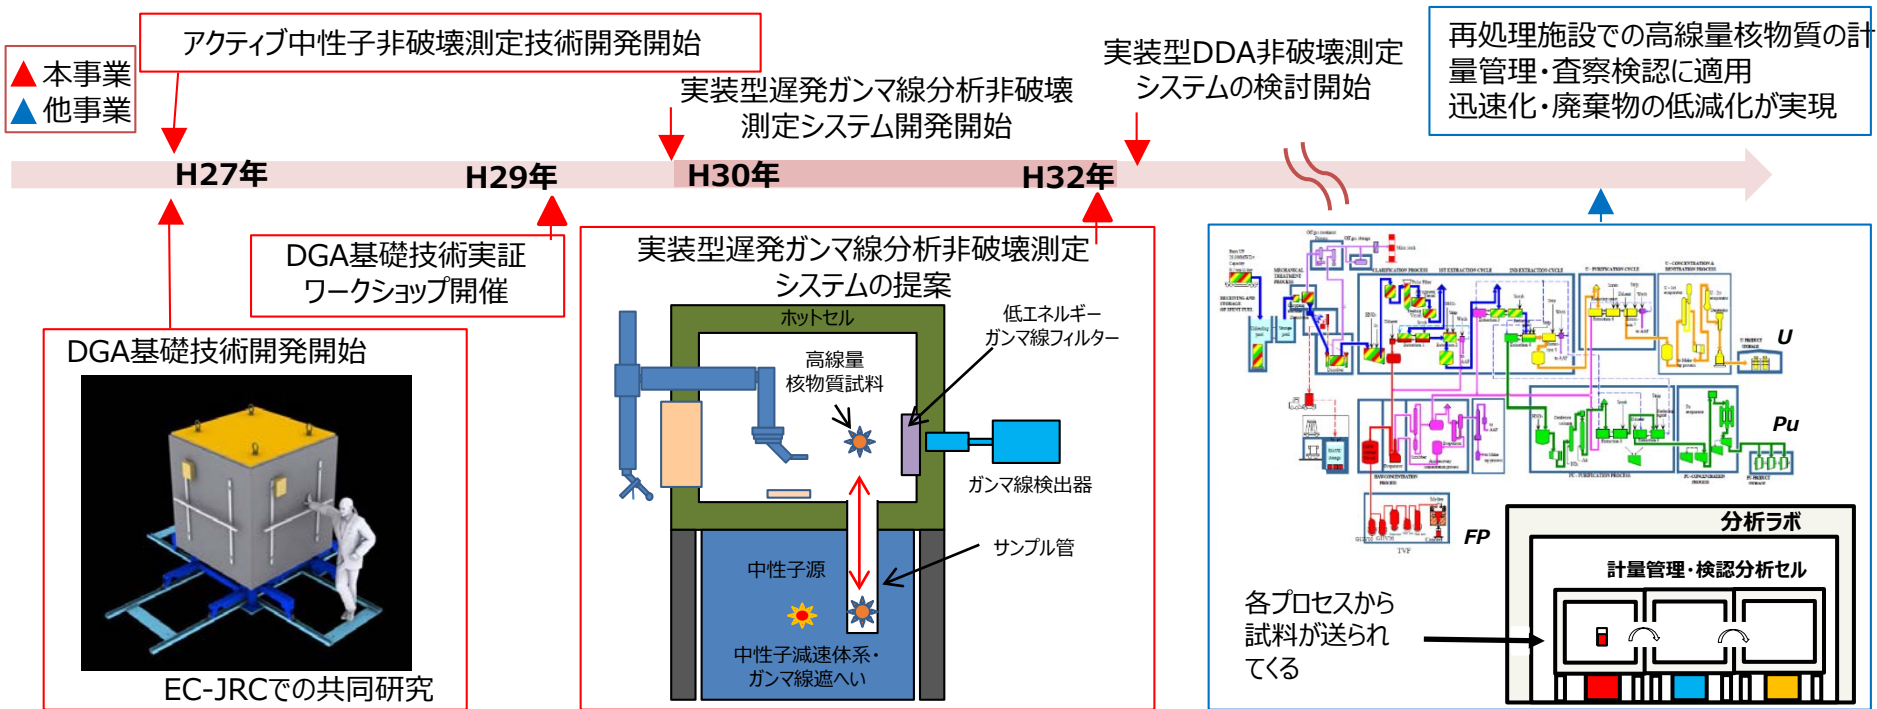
▲ 本事業
▲ 他事業

アクティブ中性子非破壊測定技術開発開始

実装型遅発ガンマ線分析非破壊測定システム開発開始

実装型DDA非破壊測定システムの検討開始

再処理施設での高線量核物質の計量管理・査察検認に適用
迅速化・廃棄物の低減化が実現

H27年
H29年
H30年
H32年

DGA基礎技術実証ワークショップ開催

DGA基礎技術開発開始

EC-JRCでの共同研究

実装型遅発ガンマ線分析非破壊測定システムの提案

ホットセル
高線量核物質試料
低エネルギーガンマ線フィルター
ガンマ線検出器
サンプル管
中性子源
中性子減速体系・ガンマ線遮へい

U
Pu
FP

分析ラボ
計量管理・検認分析セル

各プロセスから試料が送られてくる